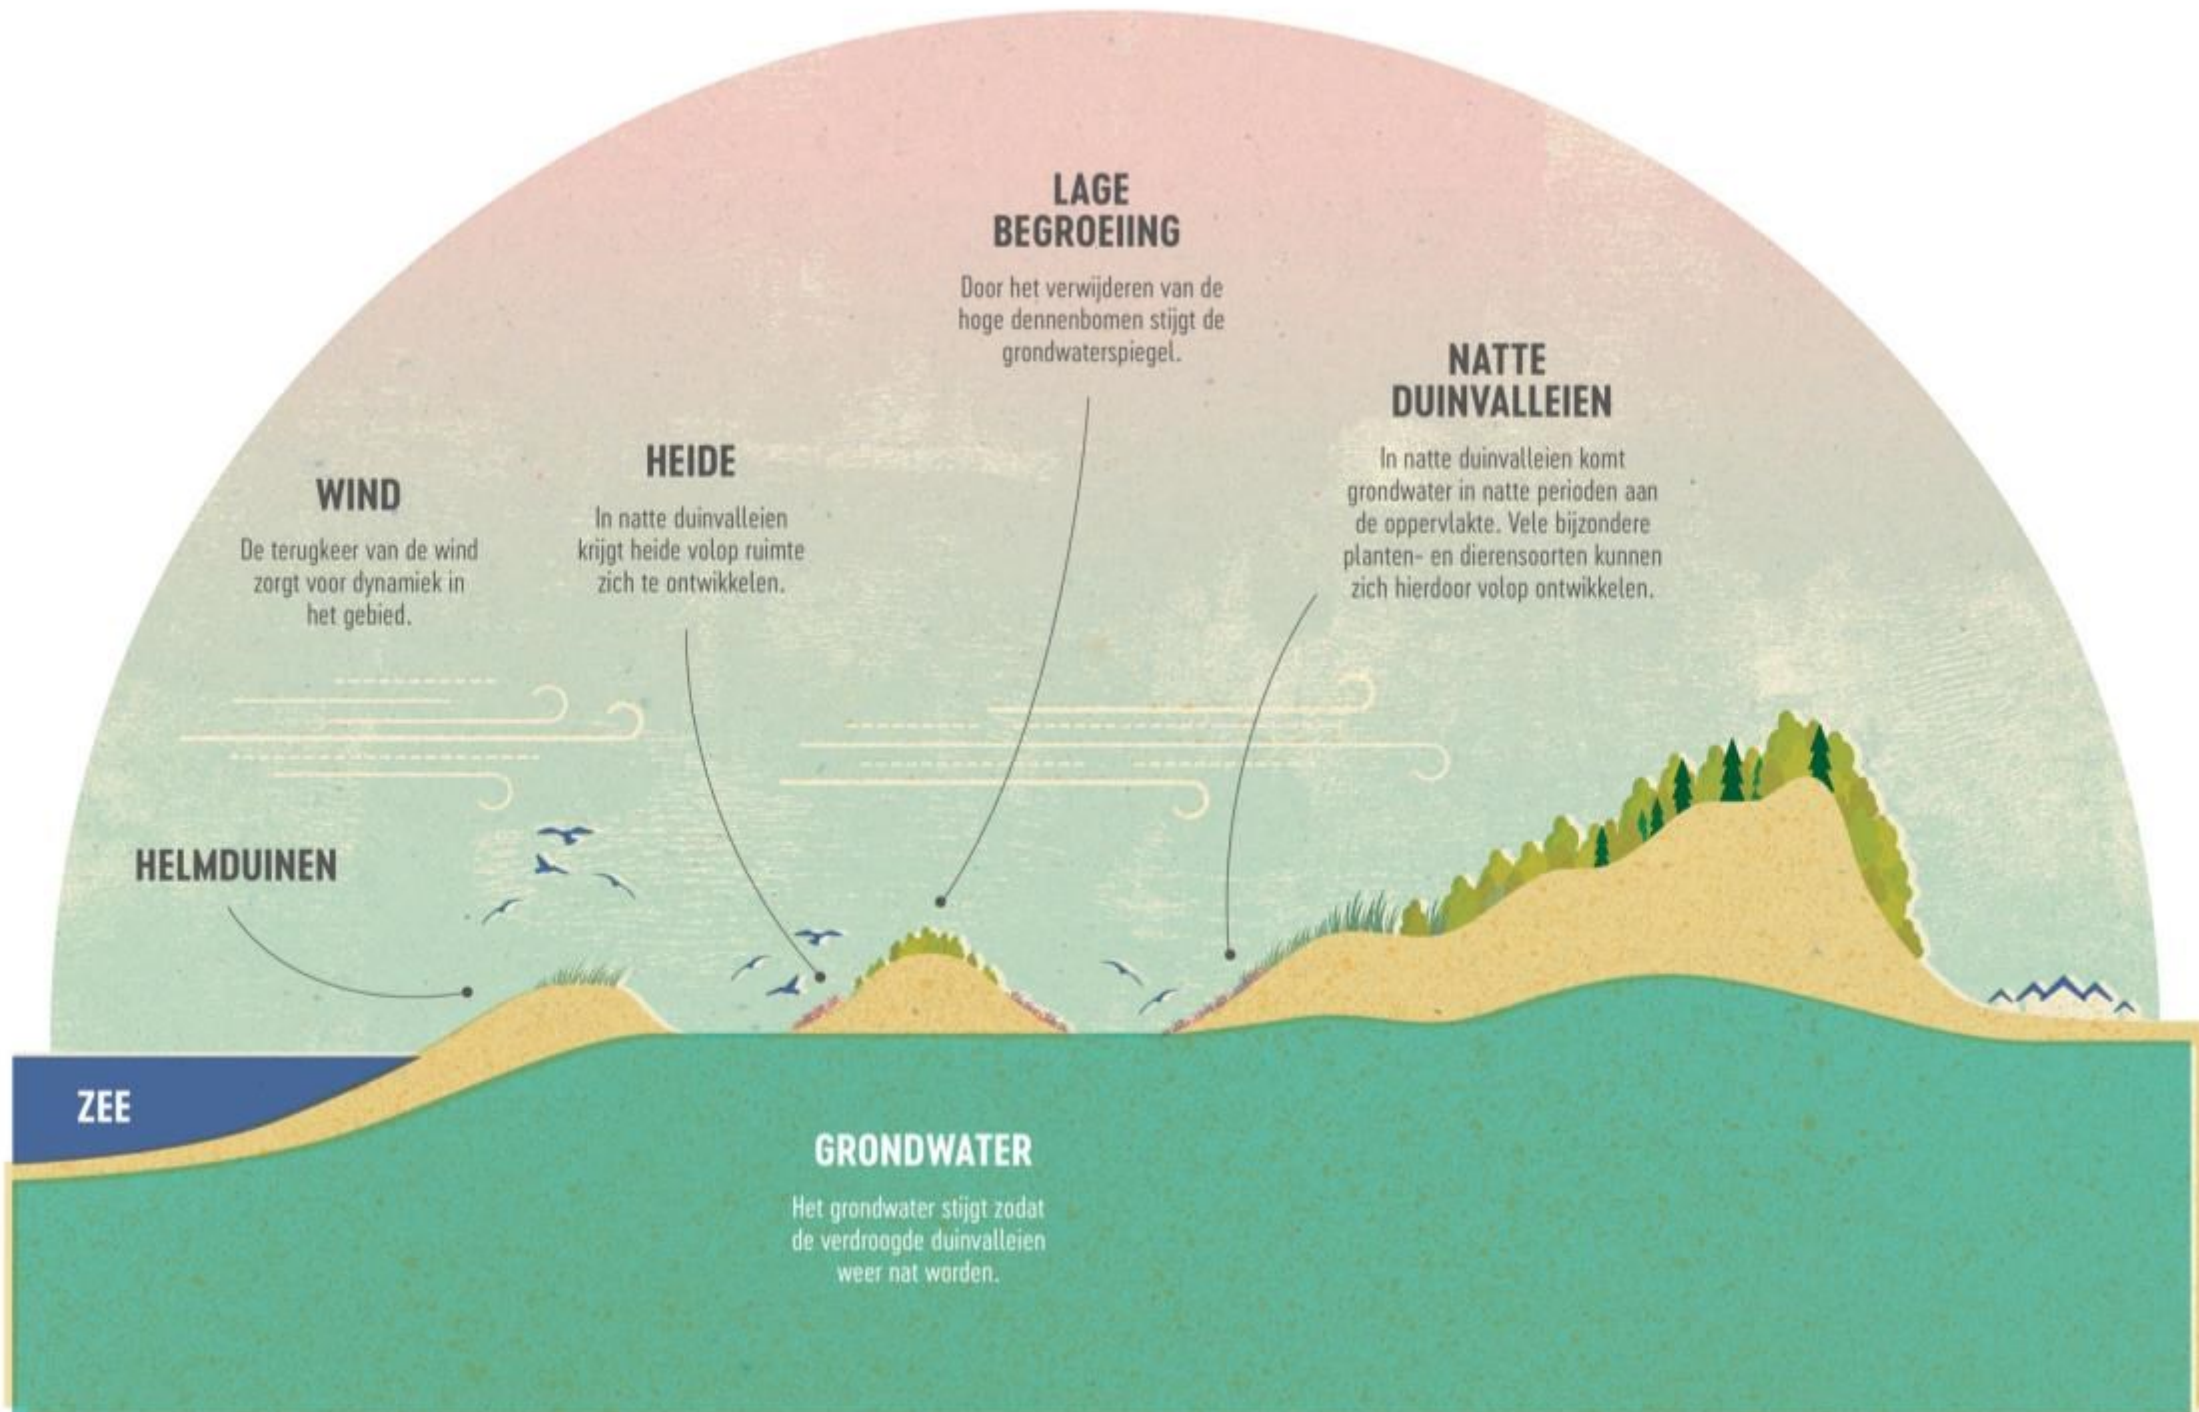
LAGE BEGROEIING

Door het verwijderen van de hoge dennenbomen stijgt de grondwaterspiegel.

NATTE DUINVALLEIEN

In natte duinvalleien komt grondwater in natte perioden aan de oppervlakte. Vele bijzondere planten- en dierensoorten kunnen zich hierdoor volop ontwikkelen.

HEIDE

In natte duinvalleien krijgt heide volop ruimte zich te ontwikkelen.

WIND

De terugkeer van de wind zorgt voor dynamiek in het gebied.

HELMDUINEN

ZEE

GRONDWATER

Het grondwater stijgt zodat de verdroogde duinvalleien weer nat worden.